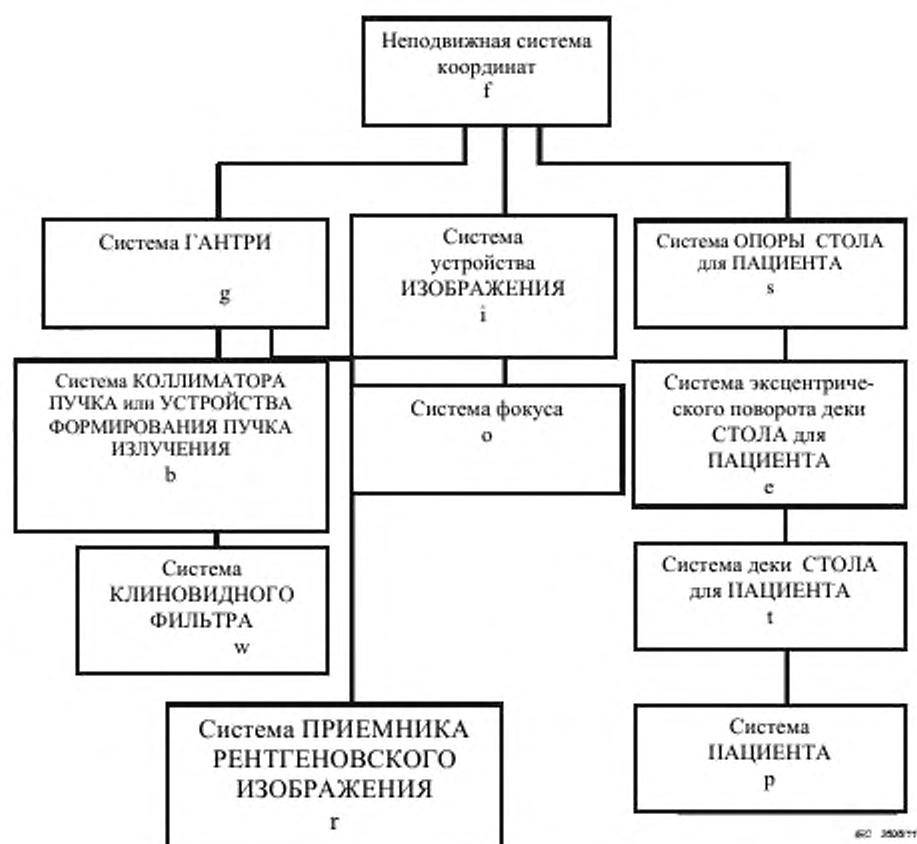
Неподвижная система координат
f

Система ГАНТРИ
g

Система устройства ИЗОБРАЖЕНИЯ
i

Система ОПОРЫ СТОЛА для ПАЦИЕНТА
s

Система КОЛЛИМАТОРА ПУЧКА или УСТРОЙСТВА ФОРМИРОВАНИЯ ПУЧКА ИЗЛУЧЕНИЯ
b

Система фокуса
o

Система эксцентрического поворота деки СТОЛА для ПАЦИЕНТА
e

Система КЛИНОВИДНОГО ФИЛЬТРА
w

Система деки СТОЛА для ПАЦИЕНТА
t

Система ПРИЕМНИКА РЕНТГЕНОВСКОГО ИЗОБРАЖЕНИЯ
r

Система ПАЦИЕНТА
p

IEC 3508/11